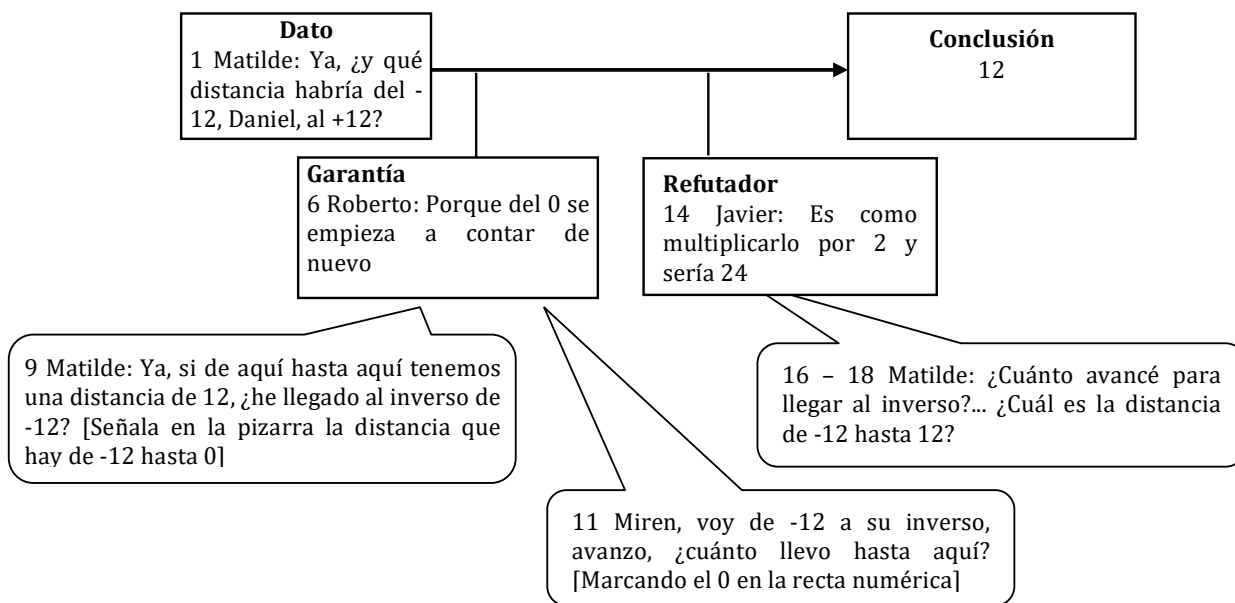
Dato
1 Matilde: Ya, ¿y qué distancia habría del -12, Daniel, al +12?

Conclusión
12

Garantía
6 Roberto: Porque del 0 se empieza a contar de nuevo

Refutador
14 Javier: Es como multiplicarlo por 2 y sería 24

9 Matilde: Ya, si de aquí hasta aquí tenemos una distancia de 12, ¿he llegado al inverso de -12? [Señala en la pizarra la distancia que hay de -12 hasta 0]

16 – 18 Matilde: ¿Cuánto avancé para llegar al inverso?... ¿Cuál es la distancia de -12 hasta 12?

11 Miren, voy de -12 a su inverso, avanzo, ¿cuánto llevo hasta aquí? [Marcando el 0 en la recta numérica]